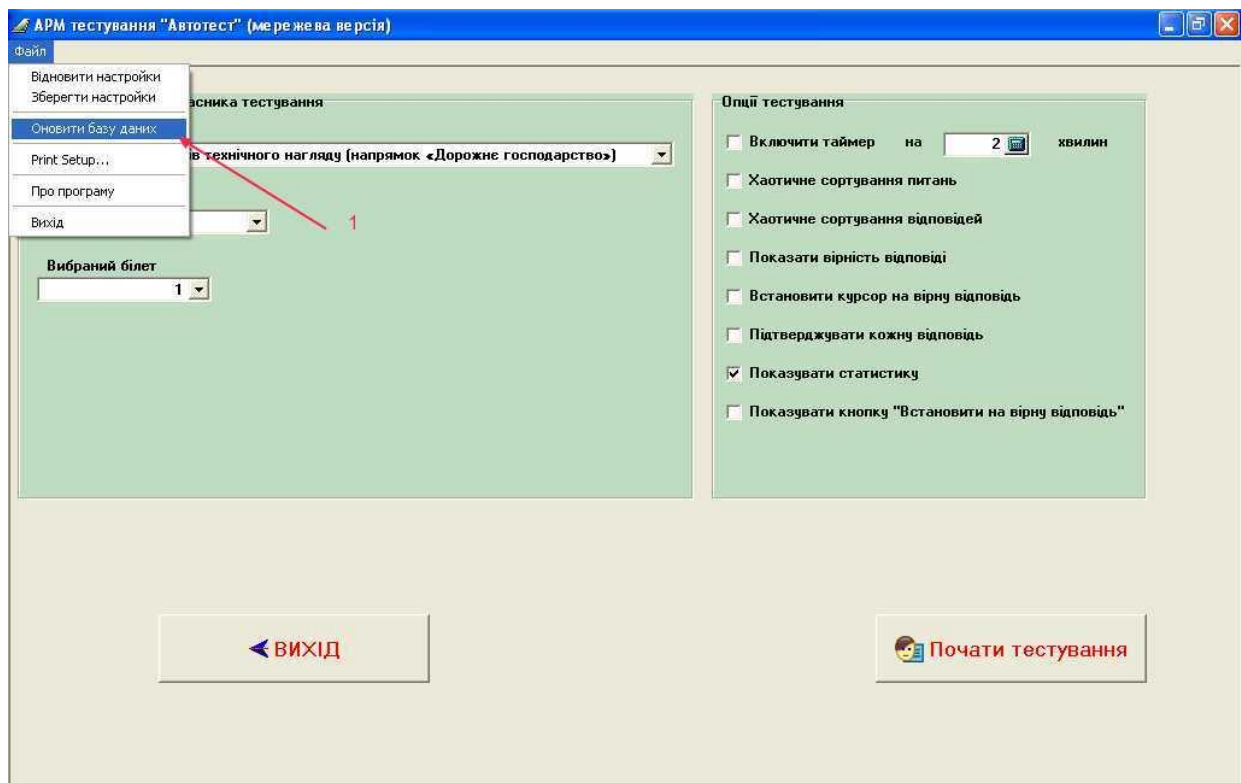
АРМ тестування "Автотест" (мережева версія)

Файл

Відновити настройки
Зберегти настройки
Оновити базу даних
Print Setup...
Про програму
Вихід

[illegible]асника тестування

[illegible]в технічного нагляду (напрямок «Дорожнє господарство»)

1

Вибраний білет
1

Опції тестування

Включити таймер на 2 хвилин

Хаотичне сортування питань

Хаотичне сортування відповідей

Показати вірність відповіді

Встановити курсор на вірну відповідь

Підтверджувати кожну відповідь

Показувати статистику

Показувати кнопку "Встановити на вірну відповідь"

ВИХІД

Почати тестування